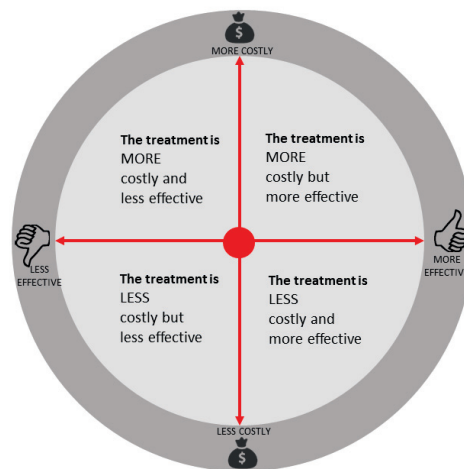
$

MORE COSTLY

The treatment is MORE costly and less effective

The treatment is MORE costly but more effective

LESS EFFECTIVE

MORE EFFECTIVE

The treatment is LESS costly but less effective

The treatment is LESS costly and more effective

LESS COSTLY

$